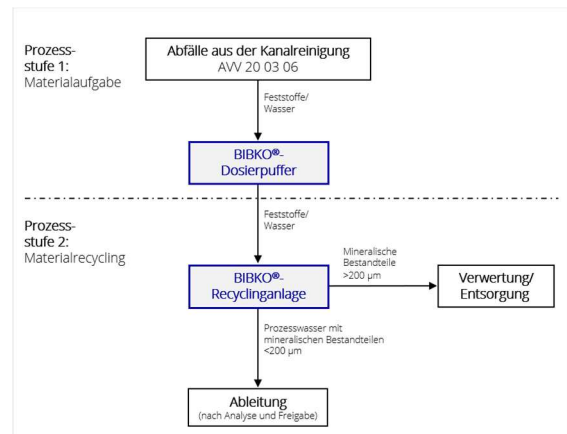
Prozessstufe 1:
Materialaufgabe

Abfälle aus der Kanalreinigung
AVV 20 03 06

Feststoffe/
Wasser

BIBKO®-
Dosierpuffer

Prozessstufe 2:
Materialrecycling

Feststoffe/
Wasser

BIBKO®-
Recyclinganlage

Mineralische
Bestandteile
>200 µm

Verwertung/
Entsorgung

Prozesswasser mit
mineralischen Bestandteilen
<200 µm

Ableitung
(nach Analyse und Freigabe)